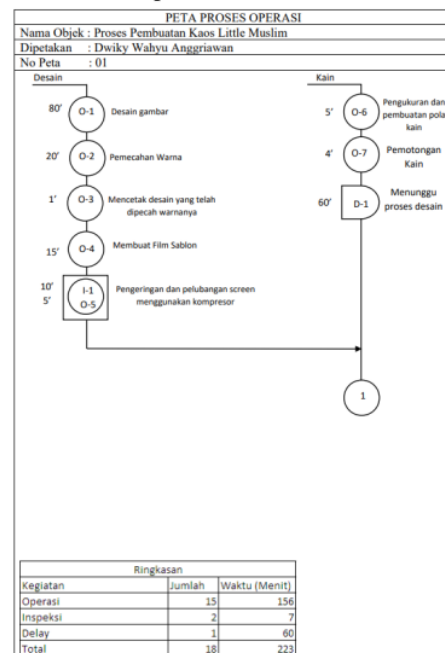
PETA PROSES OPERASI

Nama Objek : Proses Pembuatan Kaos Little Muslim

Dipetakan : Dwiky Wahyu Anggriawan

No Peta : 01

Desain

80' O-1 Desain gambar

20' O-2 Pemecahan Warna

1' O-3 Mencetak desain yang telah dipecah warnanya

15' O-4 Membuat Film Sablon

10' 5' I-1 O-5 Pengeringan dan pelubangan screen menggunakan kompresor

Kain

5' O-6 Pengukuran dan pembuatan pola kain

4' O-7 Pemotongan Kain

60' D-1 Menunggu proses desain

1

| Ringkasan | | |
|---|---|---|
| Kegiatan | Jumlah | Waktu (Menit) |
| Operasi | 15 | 156 |
| Inspeksi | 2 | 7 |
| Delay | 1 | 60 |
| Total | 18 | 223 |